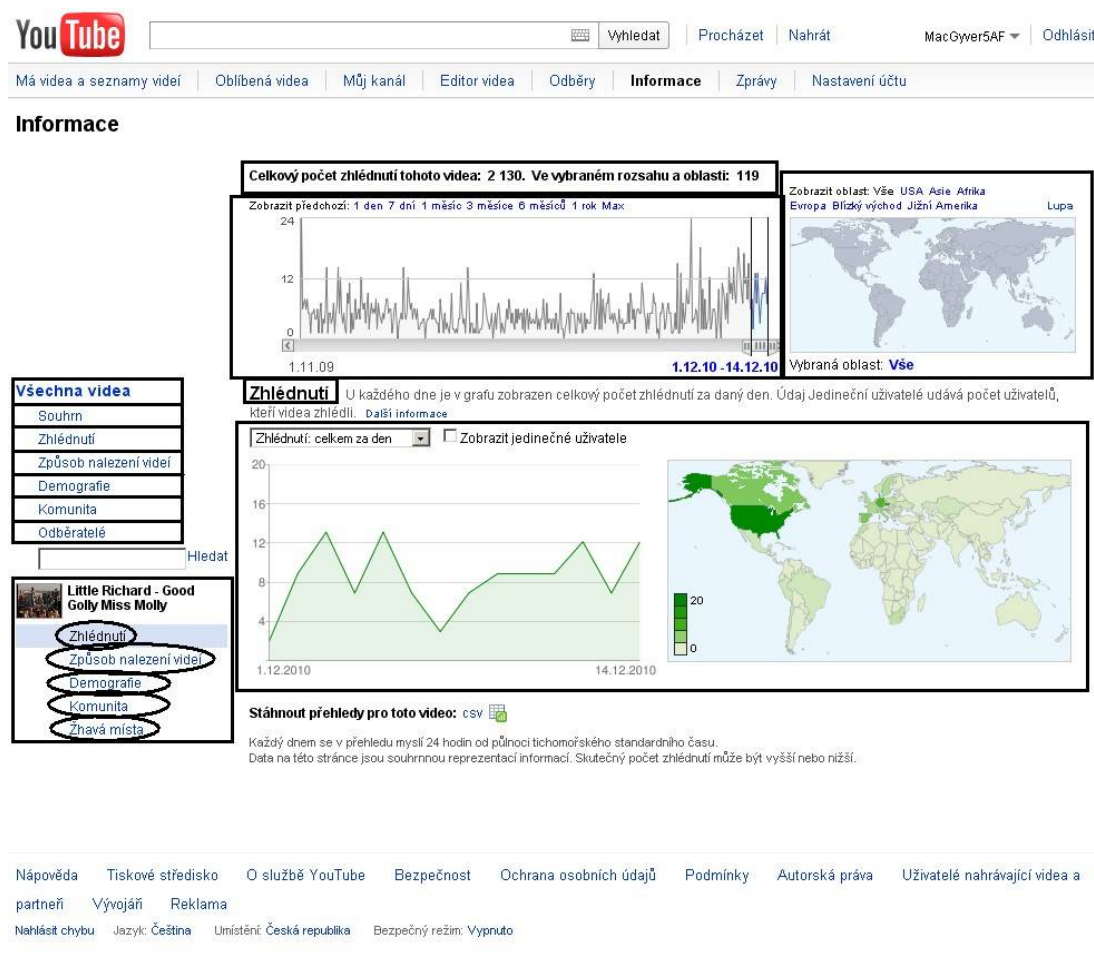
YouTube

Vyhledat | Procházet | Nahrát | MacGyver5AF | Odhlásit

Má videa a seznamy videí | Oblíbená videa | Můj kanál | Editor videa | Odběry | Informace | Zprávy | Nastavení účtu

Informace

Celkový počet zhlédnutí tohoto videa: 2 130. Ve vybraném rozsahu a oblasti: 119

Zobrazit předchozí: 1 den 7 dní 1 měsíc 3 měsíce 6 měsíců 1 rok Max

24
12
0

1.11.09

1.12.10 -14.12.10

Zobrazit oblast: Vše USA Asie Afrika Evropa Blízký východ Jižní Amerika

Lupa

Vybraná oblast: Vše

Všechna videa
Souhrn
Zhlédnutí
Způsob nalezení videí
Demografie
Komunita
Odběratelé

Hledat

Little Richard - Good Golly Miss Molly
Zhlédnutí
Způsob nalezení videí
Demografie
Komunita
Žhavá místa

Zhlédnutí U každého dne je v grafu zobrazen celkový počet zhlédnutí za daný den. Údaj Jedineční uživatelé udává počet uživatelů, kteří videa zhlédli. Další informace

Zhlédnutí: celkem za den

Zobrazit jedinečné uživatele

20
16
12
8
4

1.12.2010
14.12.2010

20
0

Stáhnout přehledy pro toto video: csv

Každý dnem se v přehledu myslí 24 hodin od půlnoci tichomořského standardního času.
Data na této stránce jsou souhrnnou reprezentací informací. Skutečný počet zhlédnutí může být vyšší nebo nižší.

Nápověda Tiskové středisko O službě YouTube Bezpečnost Ochrana osobních údajů Podmínky Autorská práva Uživatelé nahrávající videa a partneři Vývojáři Reklama

Nahlásit chybu Jazyk: Čeština Umístění: Česká republika Bezpečný režim: Vypnuto